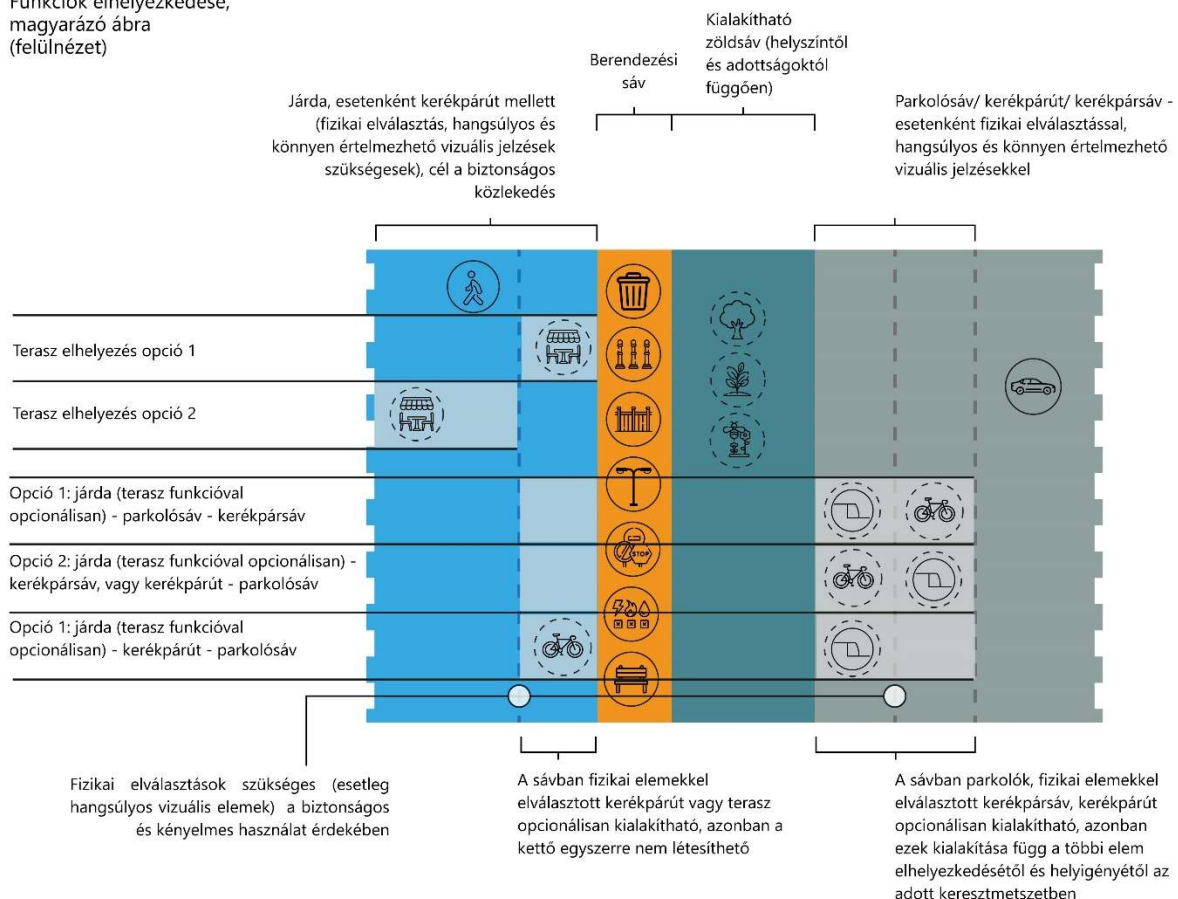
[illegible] elhelyezkedése, magyarázó ábra (felülnézet)

Kialakítható zöldsáv (helyszíntől és adottságoktól függően)

Berendezési sáv

Járda, esetenként kerékpárút mellett (fizikai elválasztás, hangsúlyos és könnyen értelmezhető vizuális jelzések szükségesek), cél a biztonságos közlekedés

Parkolósáv/ kerékpárút/ kerékpársáv - esetenként fizikai elválasztással, hangsúlyos és könnyen értelmezhető vizuális jelzésekkel

Terasz elhelyezés opció 1

Terasz elhelyezés opció 2

Opció 1: járda (terasz funkcióval opcionálisan) - parkolósáv - kerékpársáv

Opció 2: járda (terasz funkcióval opcionálisan) - kerékpársáv, vagy kerékpárút - parkolósáv

Opció 1: járda (terasz funkcióval opcionálisan) - kerékpárút - parkolósáv

STOP

Fizikai elválasztások szükséges (esetleg hangsúlyos vizuális elemek) a biztonságos és kényelmes használat érdekében

A sávban fizikai elemekkel elválasztott kerékpárút vagy terasz opcionálisan kialakítható, azonban a kettő egyszerre nem létesíthető

A sávban parkolók, fizikai elemekkel elválasztott kerékpársáv, kerékpárút opcionálisan kialakítható, azonban ezek kialakítása függ a többi elem elhelyezkedésétől és helyigényétől az adott keresztmetszetben